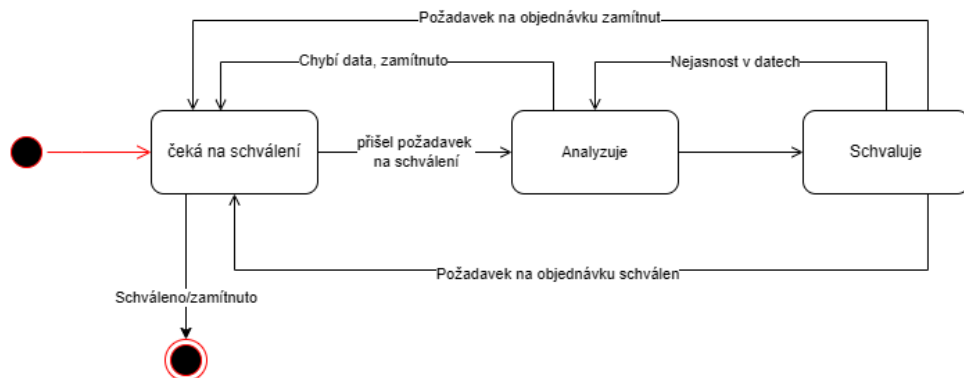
Požadavek na objednávku zamítnut

Chybí data, zamítnuto

Nejasnost v datech

čeká na schválení

přišel požadavek na schválení

Analyzuje

Schvaluje

Požadavek na objednávku schválen

Schváleno/zamítnuto